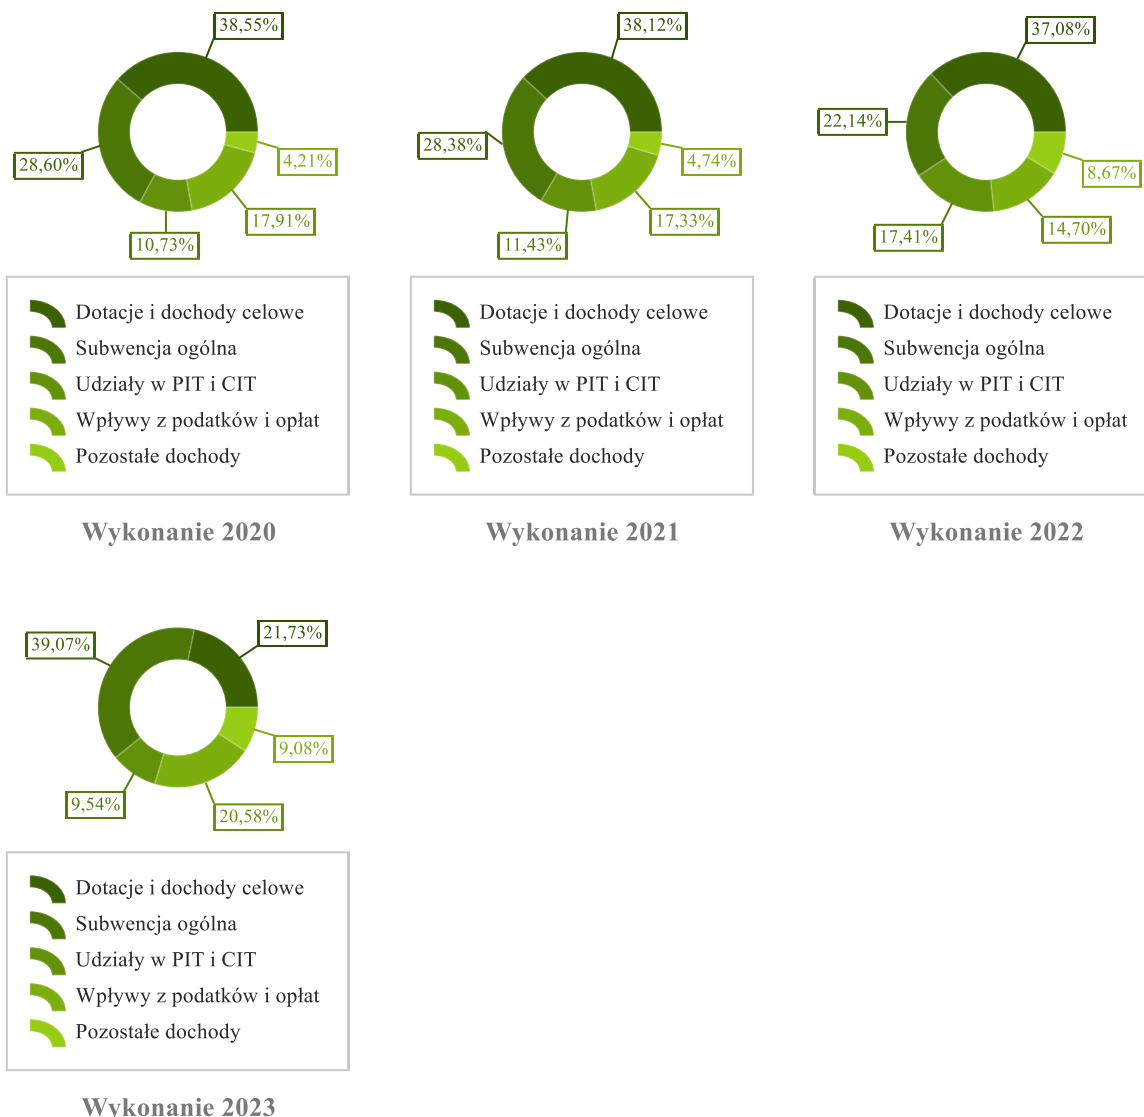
38,55%
28,60%
4,21%
17,91%
10,73%

Dotacje i dochody celowe
Subwencja ogólna
Udziały w PIT i CIT
Wpływy z podatków i opłat
Pozostałe dochody

Wykonanie 2020

38,12%
28,38%
4,74%
17,33%
11,43%

Dotacje i dochody celowe
Subwencja ogólna
Udziały w PIT i CIT
Wpływy z podatków i opłat
Pozostałe dochody

Wykonanie 2021

37,08%
22,14%
8,67%
14,70%
17,41%

Dotacje i dochody celowe
Subwencja ogólna
Udziały w PIT i CIT
Wpływy z podatków i opłat
Pozostałe dochody

Wykonanie 2022

39,07%
21,73%
9,08%
20,58%
9,54%

Dotacje i dochody celowe
Subwencja ogólna
Udziały w PIT i CIT
Wpływy z podatków i opłat
Pozostałe dochody

Wykonanie 2023